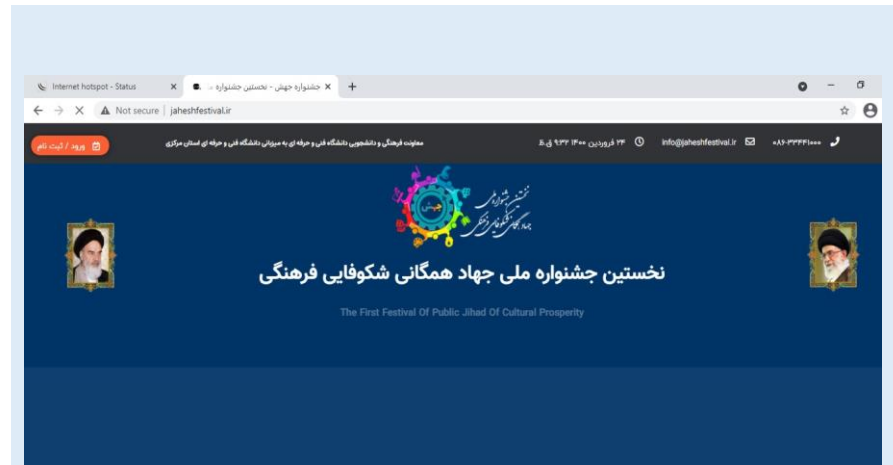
Internet hotspot - Status ×
جشنواره جهش - نخستین جشنواره ... ×
+
Not secure | jaheshfestival.ir

ورود / ثبت نام
معاونت فرهنگی و دانشجویی دانشگاه فنی و حرفه ای به میزبانی دانشگاه فنی و حرفه ای استان مرکزی
۲۴ فروردین ۱۴۰۰ ۹:۳۲ ق.ظ
info@jaheshfestival.ir
۰۸۶-۳۳۴۴۱۰۰۰

نخستین جشنواره جهش
جهاد همگانی شکوفایی فرهنگی

نخستین جشنواره ملی جهاد همگانی شکوفایی فرهنگی
The First Festival Of Public Jihad Of Cultural Prosperity